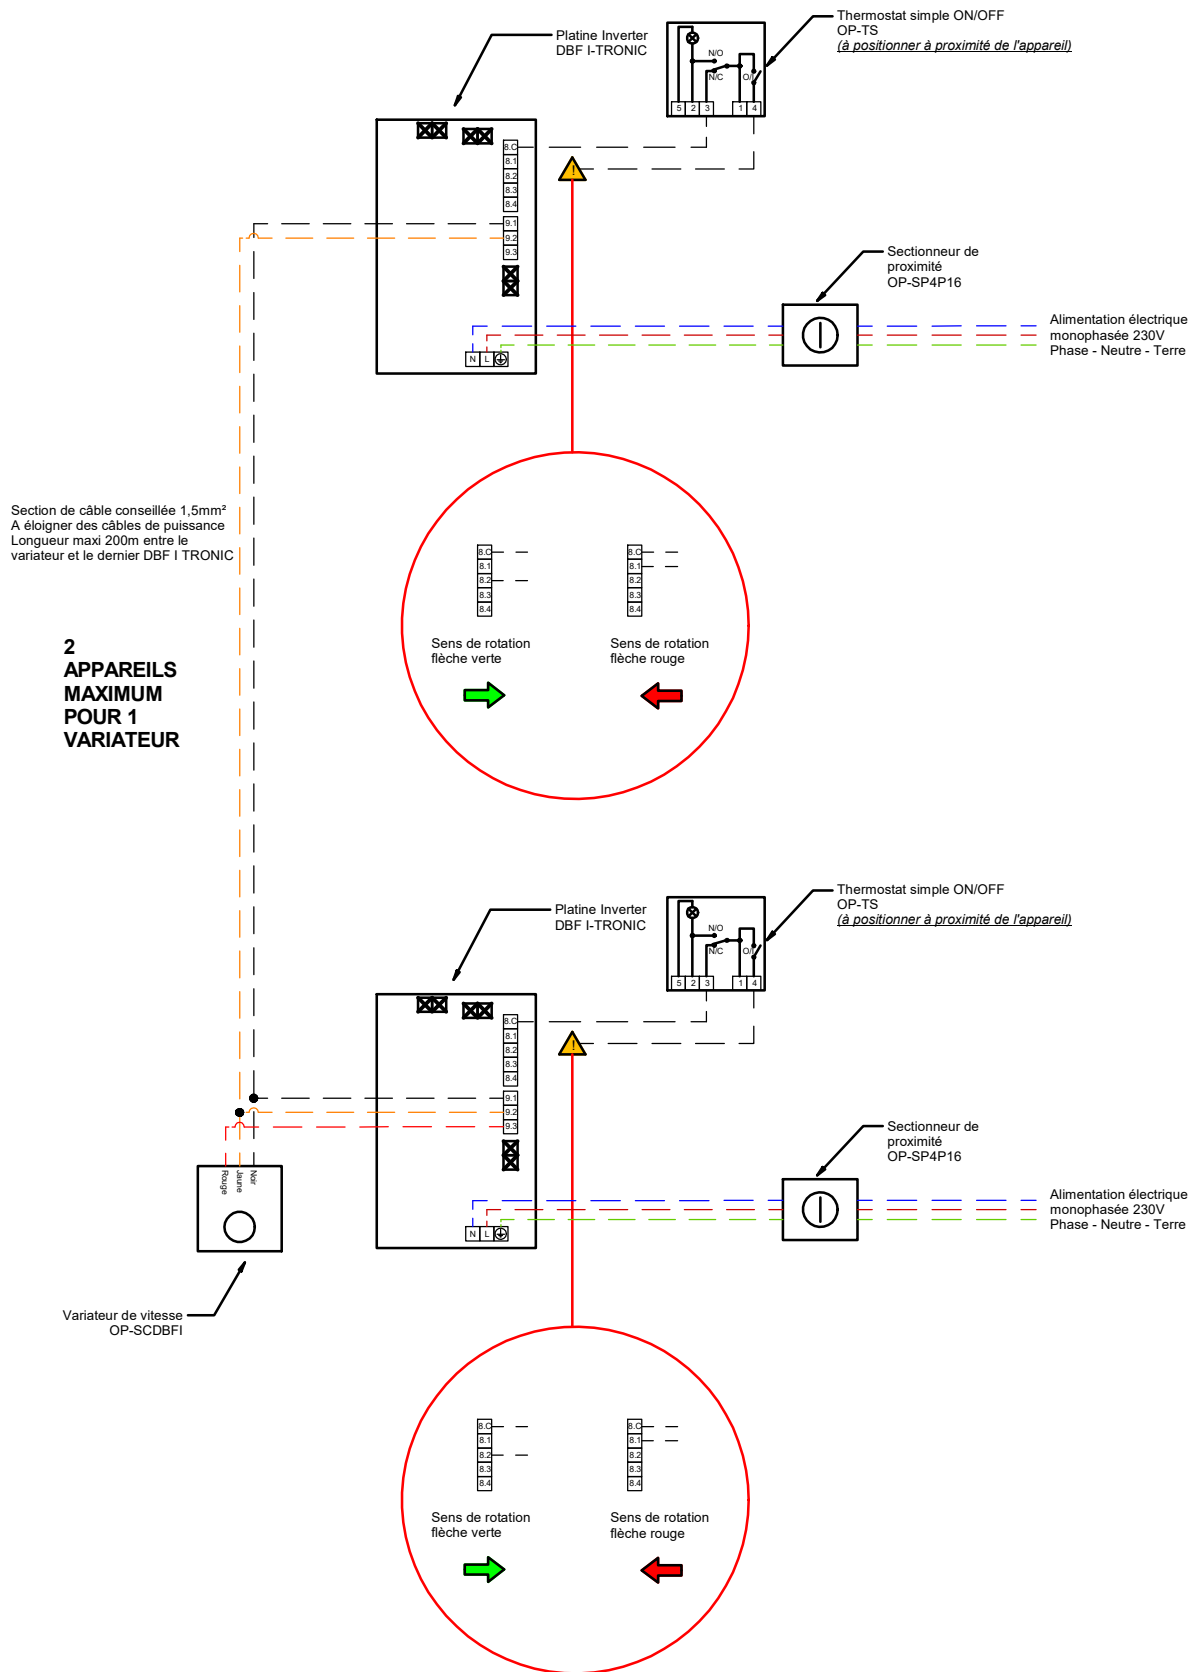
Platine Inverter
DBF I-TRONIC

Thermostat simple ON/OFF
OP-TS
(à positionner à proximité de l'appareil)

N/O
N/C
O/I
5 2 3 1 4

8.C
8.1
8.2
8.3
8.4
9.1
9.2
9.3

N L

Sectionneur de
proximité
OP-SP4P16

Alimentation électrique
monophasée 230V
Phase - Neutre - Terre

Section de câble conseillée 1,5mm²
A éloigner des câbles de puissance
Longueur maxi 200m entre le
variateur et le dernier DBF I TRONIC

2
APPAREILS
MAXIMUM
POUR 1
VARIATEUR

8.C
8.1
8.2
8.3
8.4
Sens de rotation
flèche verte

8.C
8.1
8.2
8.3
8.4
Sens de rotation
flèche rouge

Platine Inverter
DBF I-TRONIC

Thermostat simple ON/OFF
OP-TS
(à positionner à proximité de l'appareil)

N/O
N/C
O/I
5 2 3 1 4

8.C
8.1
8.2
8.3
8.4
9.1
9.2
9.3

N L

Rouge
Jaune
Noir

Sectionneur de
proximité
OP-SP4P16

Alimentation électrique
monophasée 230V
Phase - Neutre - Terre

Variateur de vitesse
OP-SCDBFI

8.C
8.1
8.2
8.3
8.4
Sens de rotation
flèche verte

8.C
8.1
8.2
8.3
8.4
Sens de rotation
flèche rouge